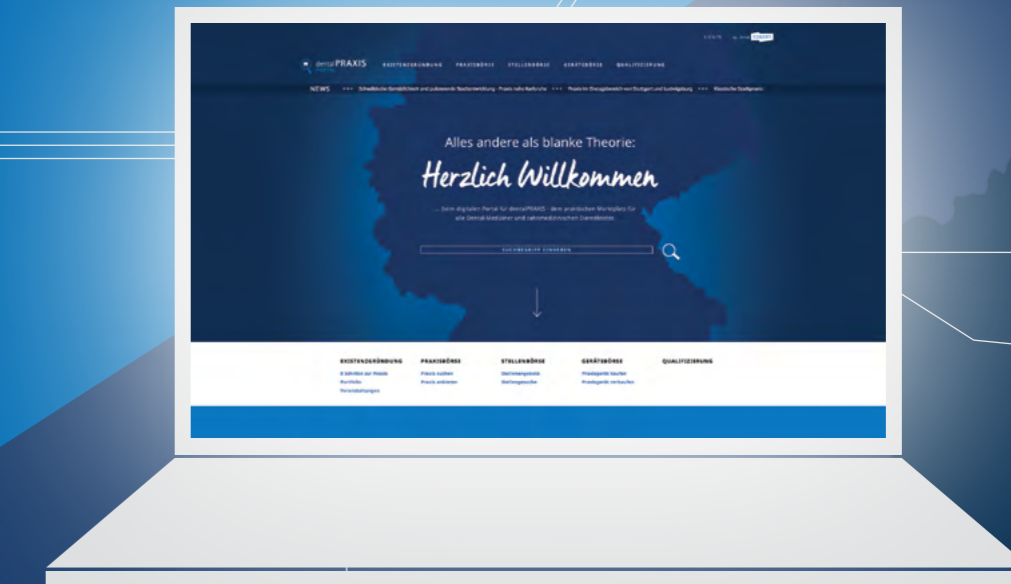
LOGIN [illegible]

dentalPRAXIS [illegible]

EXISTENZGRÜNDUNG PRAXISBÖRSE STELLENBÖRSE GERÄTEBÖRSE QUALIFIZIERUNG

NEWS +++ Schwäbische Gemütlichkeit und pulsierende Bauherrenerfahrung - Praxis nahe Karlsruhe +++ Praxis im Einzugsbereich von Stuttgart und Ludwigsburg +++ Klassische Stadtpraxis

Alles andere als blanke Theorie:

Herzlich Willkommen

... beim digitalen Portal für dentalPRAXIS – dem praktischen Marktplatz für alle Dental-Mediziner und zahnmedizinischen Dienstleister.

SUCHBEGRIFF EINGEBEN

EXISTENZGRÜNDUNG
8 Schritte zur Praxis
Portfolio
Veranstaltungen

PRAXISBÖRSE
Praxis suchen
Praxis anbieten

STELLENBÖRSE
Stellenangebote
Stellengesuche

GERÄTEBÖRSE
Praxisgeräte kaufen
Praxisgeräte verkaufen

QUALIFIZIERUNG